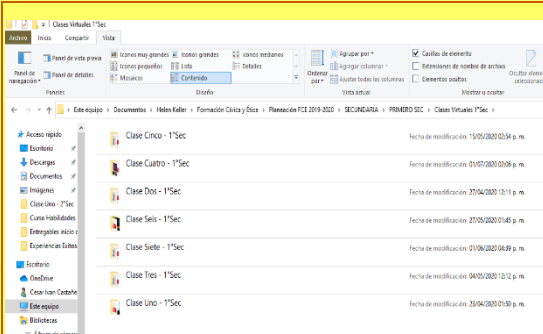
Clases Virtuales 1°Sec

Archivo Inicio Compartir Vista

Panel de navegación Panel de vista previa Panel de detalles

Paneles

Iconos muy grandes Iconos grandes Iconos medianos Iconos pequeños Lista Detalles Mosaicos Contenido

Diseño

Ordenar por

Agrupar por Agregar columnas Ajustar todas las columnas

Vista actual

Casillas de elemento Extensiones de nombre de archivo Elementos ocultos

Ocultar elementos seleccionados

Mostrar u ocultar

> Este equipo > Documentos > Helen Keller > Formación Cívica y Ética > Planeación FCE 2019-2020 > SECUNDARIA > PRIMERO SEC > Clases Virtuales 1°Sec

Acceso rápido
Escritorio
Descargas
Documentos
Imágenes
Clase Uno - 2°Sec
Curso Habilidades
Entregables inicio c
Experiencias Exitos
Escritorio
OneDrive
Cesar Ivan Castañe
Este equipo
Bibliotecas

Clase Cinco - 1°Sec Fecha de modificación: 15/05/2020 02:54 p. m.
Clase Cuatro - 1°Sec Fecha de modificación: 01/07/2020 02:06 p. m.
Clase Dos - 1°Sec Fecha de modificación: 27/04/2020 12:11 p. m.
Clase Seis - 1°Sec Fecha de modificación: 27/05/2020 01:45 p. m.
Clase Siete - 1°Sec Fecha de modificación: 01/06/2020 04:39 p. m.
Clase Tres - 1°Sec Fecha de modificación: 04/05/2020 12:12 p. m.
Clase Uno - 1°Sec Fecha de modificación: 23/04/2020 01:50 p. m.